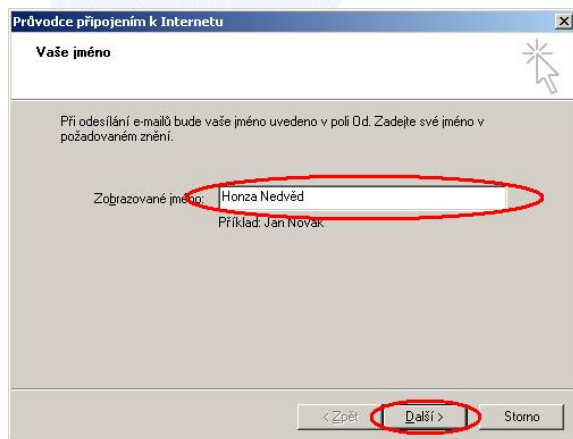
Průvodce připojením k Internetu

Vaše jméno

Při odesílání e-mailů bude vaše jméno uvedeno v poli Od. Zadejte své jméno v požadovaném znění.

Zobrazované jméno: Honza Nedvěd

Příklad: Jan Novák

< Zpět Další > Storno